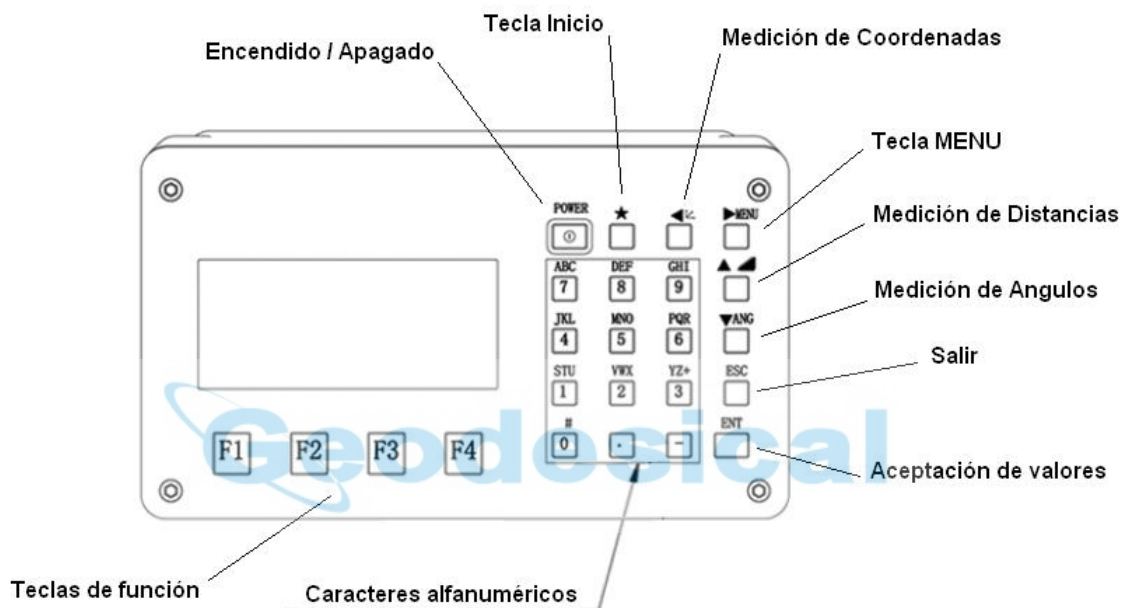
Tecla Inicio

Encendido / Apagado

Medición de Coordenadas

Tecla MENU

POWER

★

◀

▶MENU

Medición de Distancias

▲

ABC 7

DEF 8

GHI 9

Medición de Angulos

JKL 4

MNO 5

PQR 6

▼ANG

Salir

STU 1

VWX 2

YZ+ 3

ESC

# 0

.

-

ENT

Geodesical

F1

F2

F3

F4

Aceptación de valores

Teclas de función

Caracteres alfanuméricos